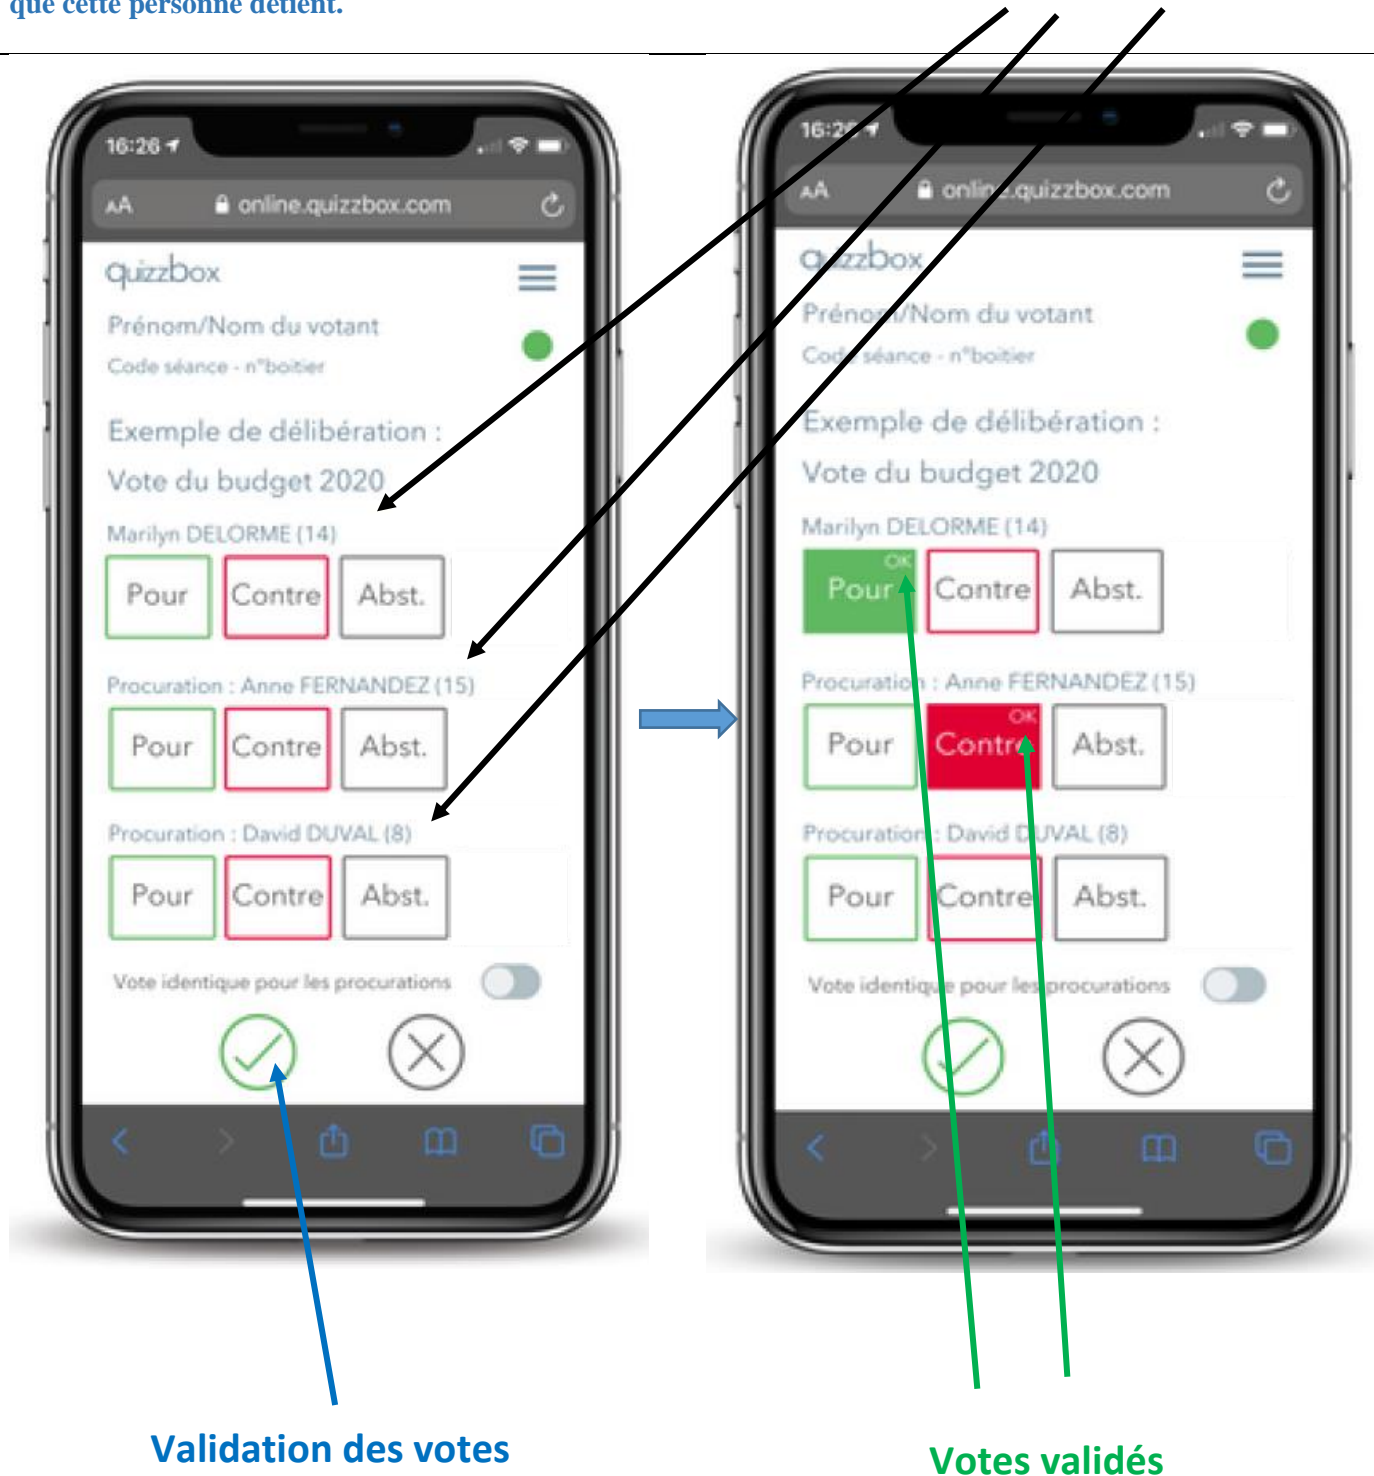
que cette personne détient.

16:26

AA online.quizzbox.com

quizzbox

Prénom/Nom du votant

Code séance - n°boitier

Exemple de délibération :

Vote du budget 2020

Marilyn DELORME (14)

Pour Contre Abst.

Procuration : Anne FERNANDEZ (15)

Pour Contre Abst.

Procuration : David DUVAL (8)

Pour Contre Abst.

Vote identique pour les procurations

16:2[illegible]

AA onli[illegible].quizzbox.com

q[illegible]zzbox

Préno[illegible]/Nom du votant

Cod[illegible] séance - n°boitier

Exemple de délibération :

Vote du budget 2020

Marilyn DELORME (14)

OK
Pour Contre Abst.

Procuratio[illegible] : Anne FERNANDEZ (15)

OK
Pour Contr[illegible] Abst.

Procuration : David D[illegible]UVAL (8)

Pour Contre Abst.

Vote identiq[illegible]e pour les procurations

Validation des votes

Votes validés